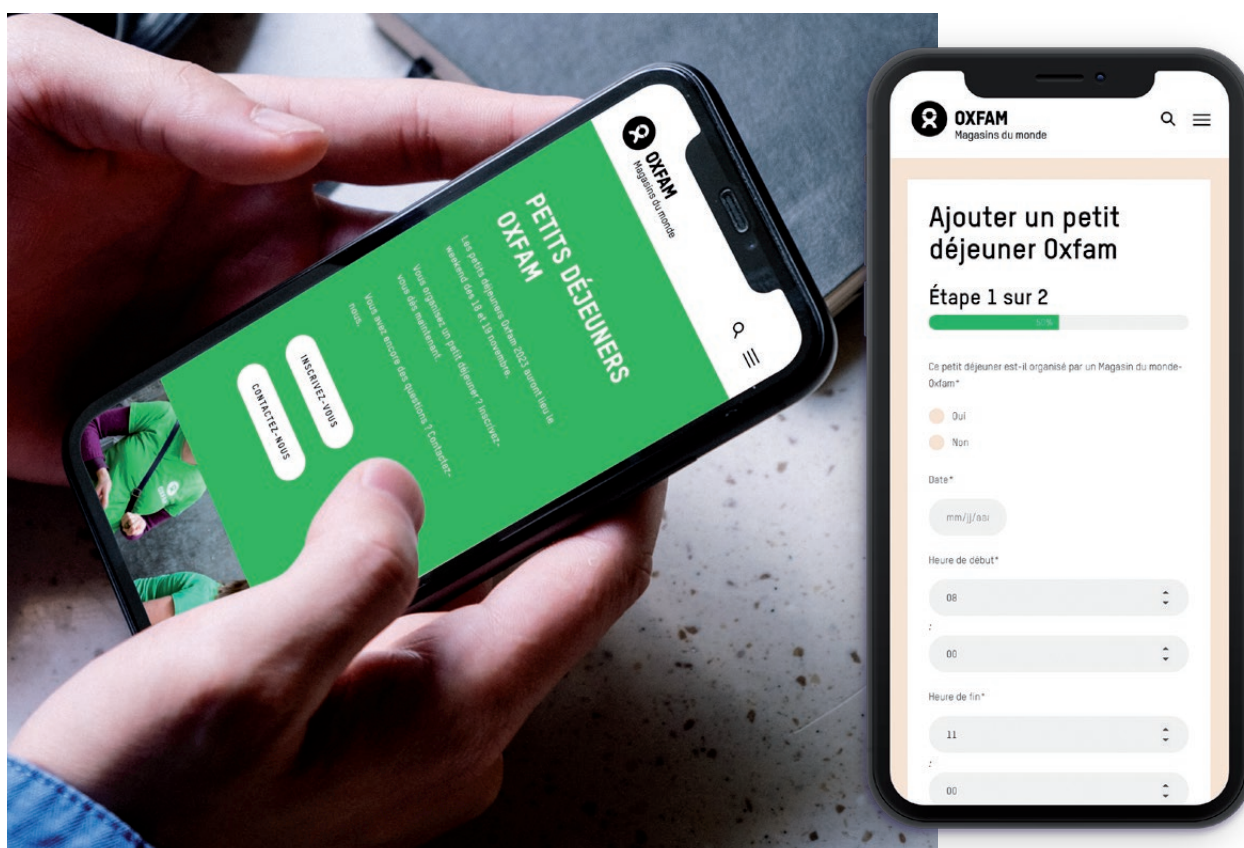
OXFAM
Magasins du monde

PETITS DÉJEUNERS OXFAM

Les petits déjeuners Oxfam 2021 auront lieu le weekend des 18 et 19 novembre.

Vous organisez un petit déjeuner ? Inscrivez-vous dès maintenant.

Vous avez encore des questions ? Contactez-nous.

INSCRIVEZ-VOUS

CONTACTEZ-NOUS

OXFAM
Magasins du monde

Ajouter un petit déjeuner Oxfam

Étape 1 sur 2

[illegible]

Ce petit déjeuner est-il organisé par un Magasin du monde-Oxfam*

Oui

Non

Date*

mm/jj/aa

Heure de début*

08

:

00

Heure de fin*

11

:

00